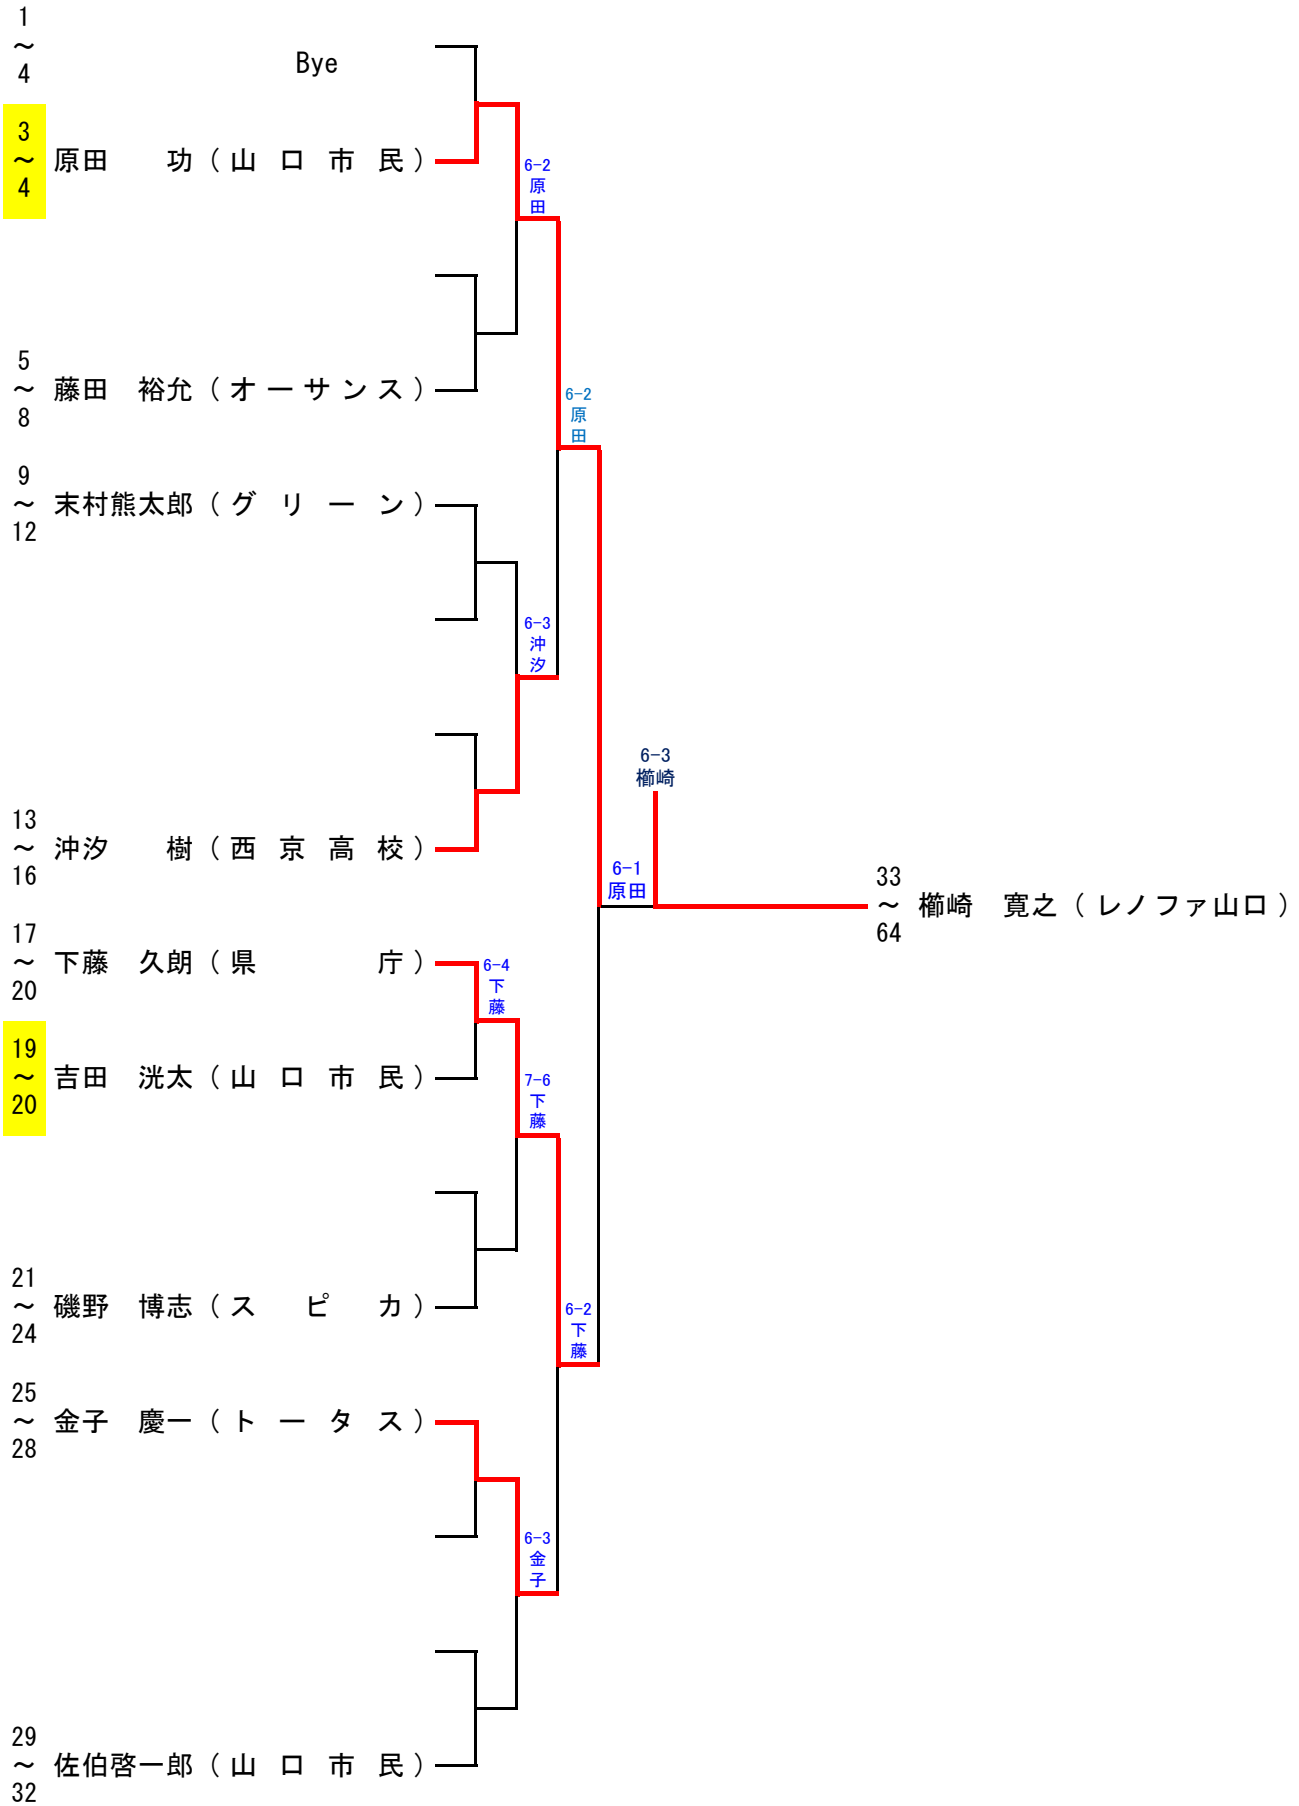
1
～
4

Bye

3
～
4
原田　功（山口市民）

6-2
原田

5
～
8
藤田　裕允（オーサンス）

6-2
原田

9
～
12
末村熊太郎（グリーン）

6-3
沖汐

13
～
16
沖汐　樹（西京高校）

6-3
櫛崎

6-1
原田

33
～
64
櫛崎　寛之（レノファ山口）

17
～
20
下藤　久朗（県庁）

6-4
下藤

19
～
20
吉田　洸太（山口市民）

7-6
下藤

21
～
24
磯野　博志（スピカ）

6-2
下藤

25
～
28
金子　慶一（トータス）

6-3
金子

29
～
32
佐伯啓一郎（山口市民）